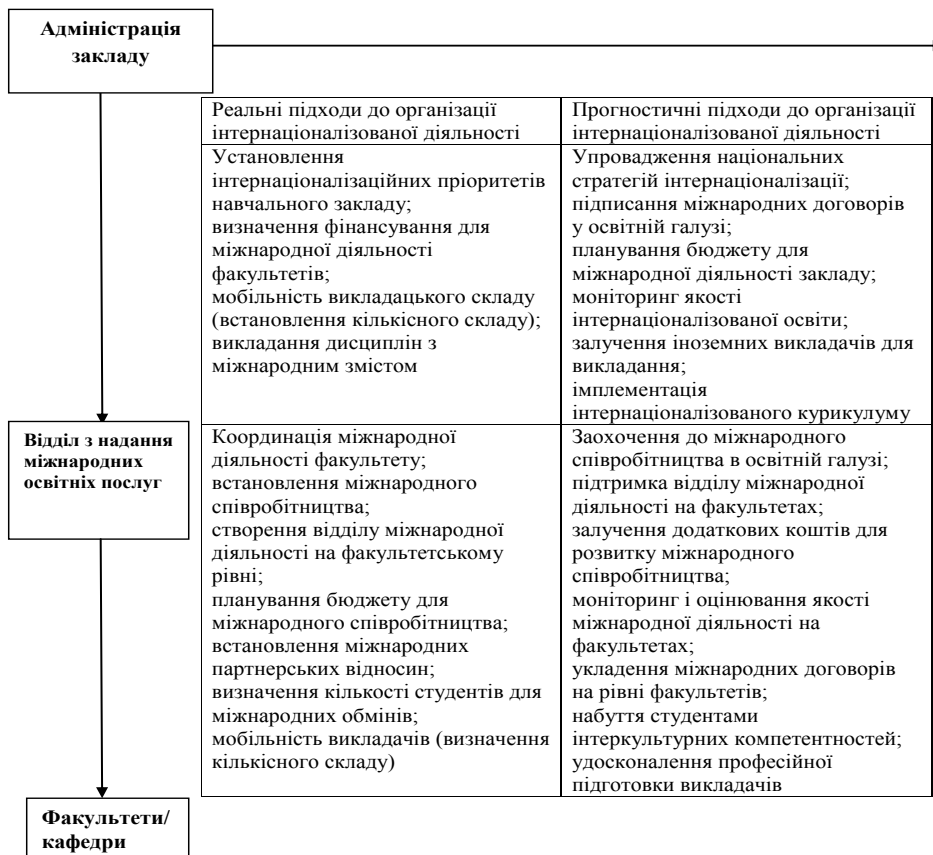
Адміністрація закладу

| Реальні підходи до організації інтерналізованої діяльності | Прогностичні підходи до організації інтерналізованої діяльності |
|---|---|
| Установлення інтерналізаційних пріоритетів навчального закладу; визначення фінансування для міжнародної діяльності факультетів; мобільність викладацького складу (встановлення кількісного складу); викладання дисциплін з міжнародним змістом | Упровадження національних стратегій інтерналізації; підписання міжнародних договорів у освітній галузі; планування бюджету для міжнародної діяльності закладу; моніторинг якості інтерналізованої освіти; залучення іноземних викладачів для викладання; імплементація інтерналізованого курикулуму |
| Координація міжнародної діяльності факультету; встановлення міжнародного співробітництва; створення відділу міжнародної діяльності на факультетському рівні; планування бюджету для міжнародного співробітництва; встановлення міжнародних партнерських відносин; визначення кількості студентів для міжнародних обмінів; мобільність викладачів (визначення кількісного складу) | Заохочення до міжнародного співробітництва в освітній галузі; підтримка відділу міжнародної діяльності на факультетах; залучення додаткових коштів для розвитку міжнародного співробітництва; моніторинг і оцінювання якості міжнародної діяльності на факультетах; укладення міжнародних договорів на рівні факультетів; набуття студентами інтеркультурних компетентностей; удосконалення професійної підготовки викладачів |

Відділ з надання міжнародних освітніх послуг

Факультети/ кафедри